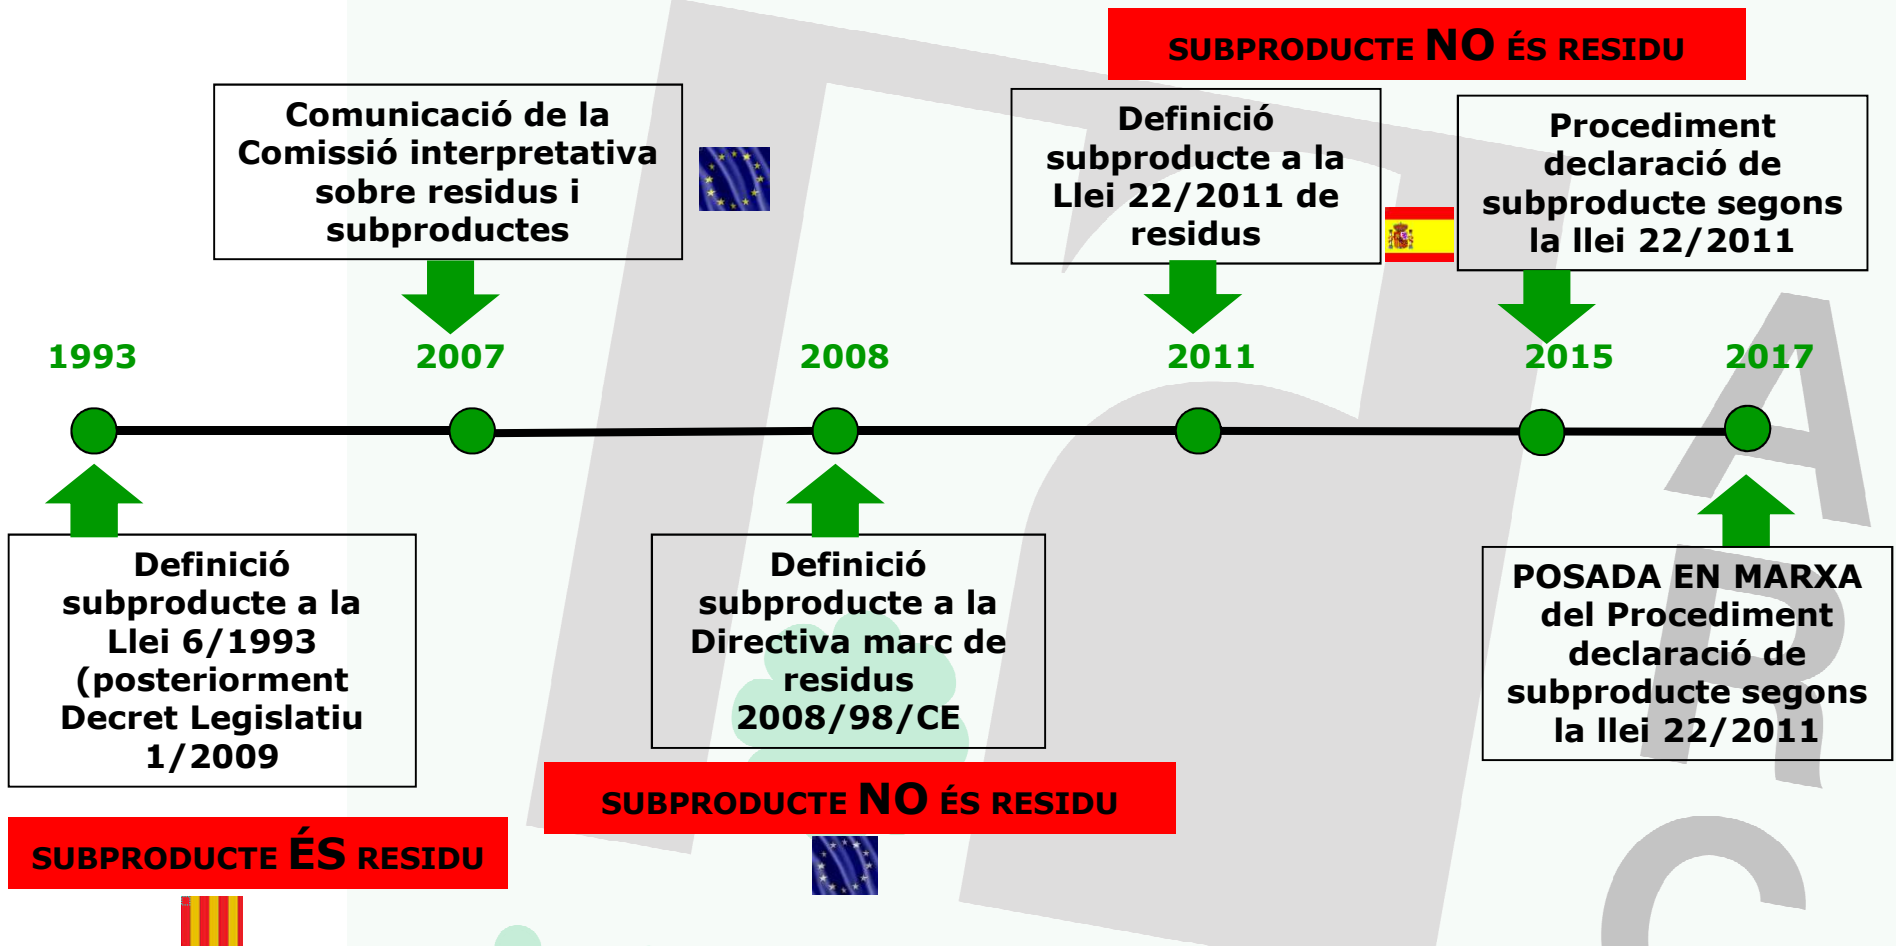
SUBPRODUCTE NO ÉS RESIDU

Comunicació de la Comissió interpretativa sobre residus i subproductes

Definició subproducte a la Llei 22/2011 de residus

Procediment declaració de subproducte segons la llei 22/2011

1993

2007

2008

2011

2015

2017

Definició subproducte a la Llei 6/1993 (posteriorment Decret Legislatiu 1/2009

Definició subproducte a la Directiva marc de residus 2008/98/CE

POSADA EN MARXA del Procediment declaració de subproducte segons la llei 22/2011

SUBPRODUCTE NO ÉS RESIDU

SUBPRODUCTE ÉS RESIDU